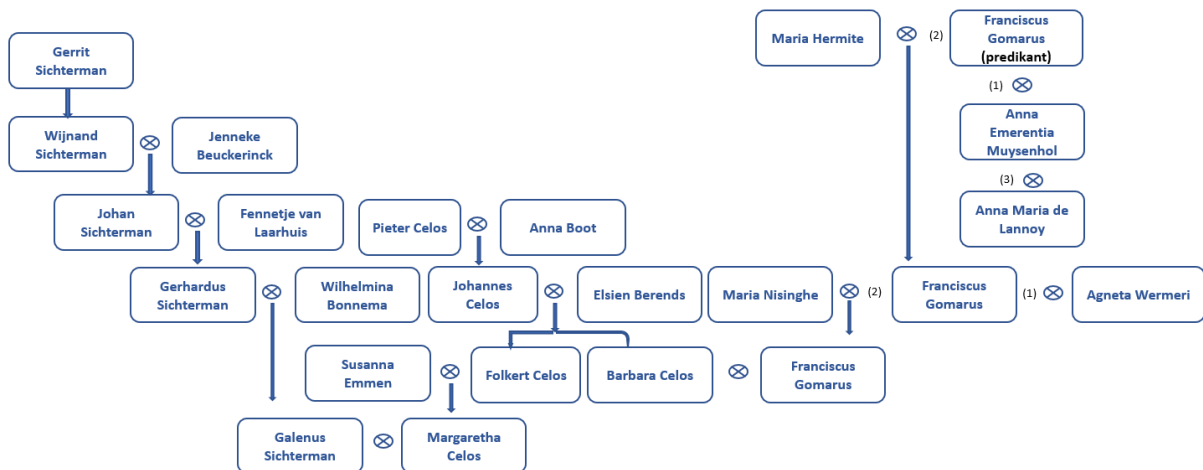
Maria Hermite ⊗ (2) Franciscus Gomarus (predikant)

(1) ⊗

Anna Emerentia Muysenhol

(3) ⊗

Anna Maria de Lannoy

Gerrit Sichterman

Wijnand Sichterman ⊗ Jenneke Beuckerinck

Johan Sichterman ⊗ Fennetje van Laarhuis

Pieter Celos ⊗ Anna Boot

Gerhardus Sichterman ⊗ Wilhelmina Bonnema

Johannes Celos ⊗ Elsien Berends

Maria Nisinghe ⊗ (2) Franciscus Gomarus (1) ⊗ Agneta Wermeri

Susanna Emmen ⊗ Folkert Celos

Barbara Celos ⊗ Franciscus Gomarus

Galenus Sichterman ⊗ Margaretha Celos